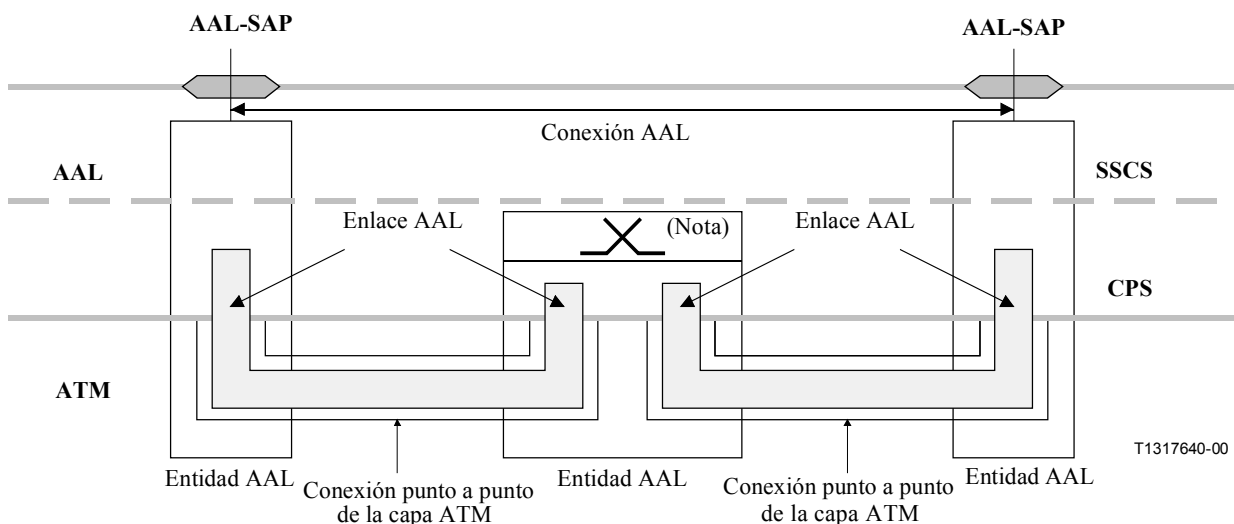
AAL-SAP

AAL-SAP

Conexión AAL

AAL

SSCS

Enlace AAL

(Nota)

Enlace AAL

CPS

ATM

T1317640-00

Entidad AAL

Conexión punto a punto de la capa ATM

Entidad AAL

Conexión punto a punto de la capa ATM

Entidad AAL